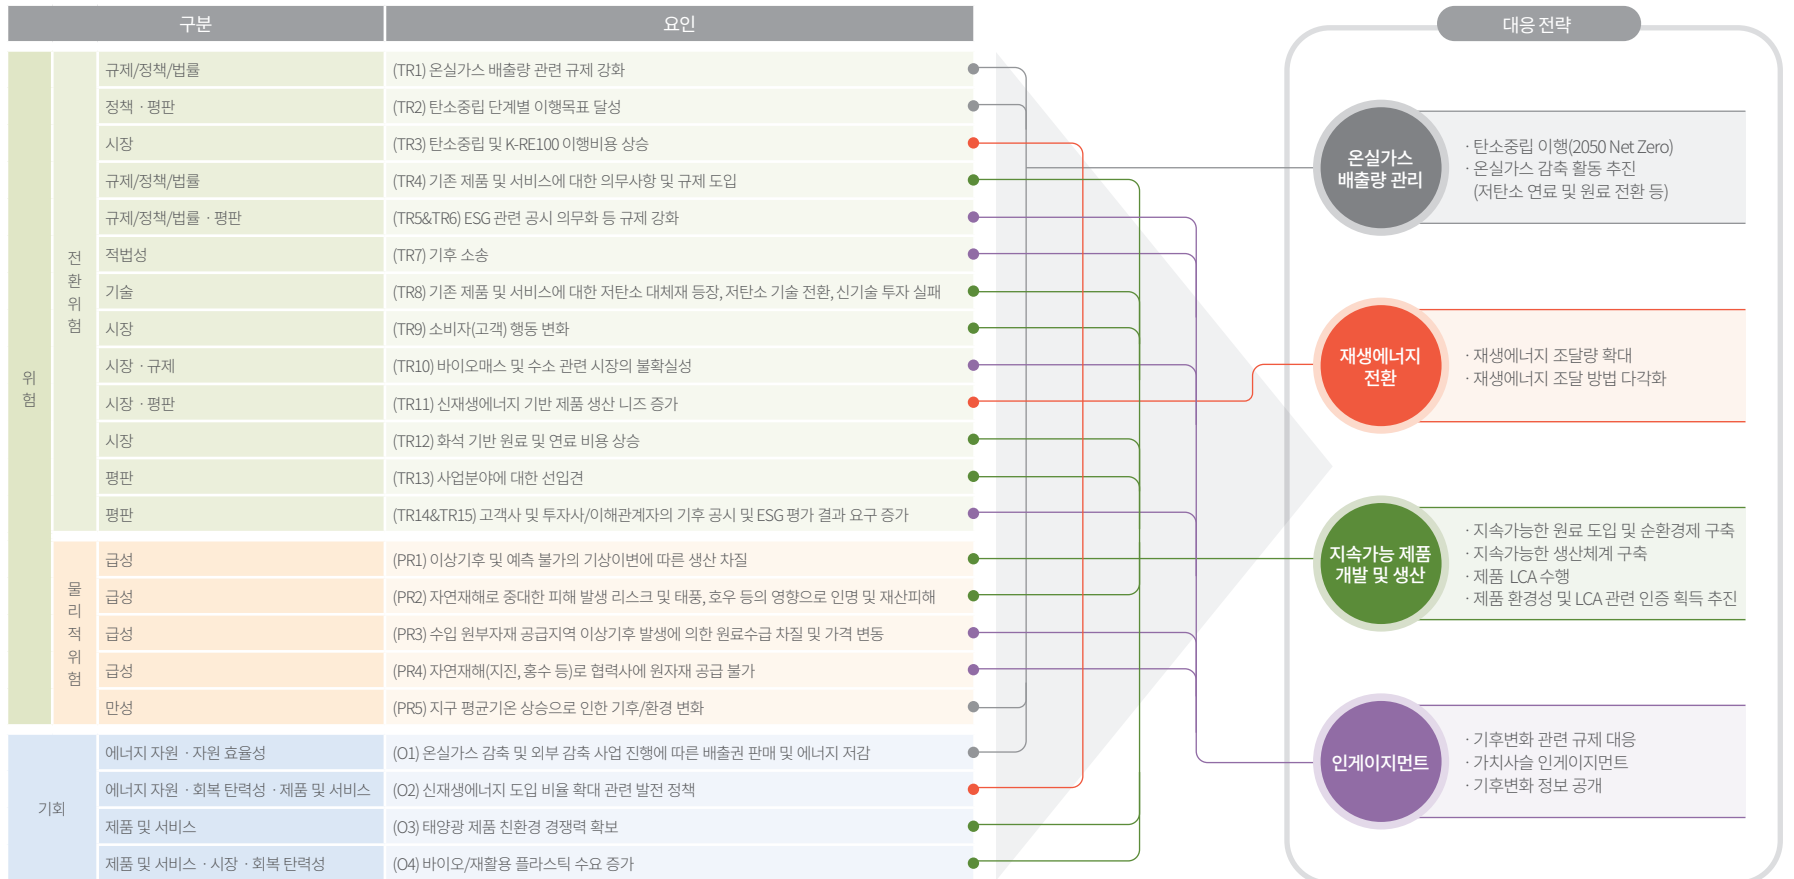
| 구분 | | | 요인 |
|---|---|---|---|
| 위험 | 전환위험 | 규제/정책/법률 | (TR1) 온실가스 배출량 관련 규제 강화 |
| | | 정책 · 평판 | (TR2) 탄소중립 단계별 이행목표 달성 |
| | | 시장 | (TR3) 탄소중립 및 K-RE100 이행비용 상승 |
| | | 규제/정책/법률 | (TR4) 기존 제품 및 서비스에 대한 의무사항 및 규제 도입 |
| | | 규제/정책/법률 · 평판 | (TR5&TR6) ESG 관련 공시 의무화 등 규제 강화 |
| | | 적법성 | (TR7) 기후 소송 |
| | | 기술 | (TR8) 기존 제품 및 서비스에 대한 저탄소 대체재 등장, 저탄소 기술 전환, 신기술 투자 실패 |
| | | 시장 | (TR9) 소비자(고객) 행동 변화 |
| | | 시장 · 규제 | (TR10) 바이오매스 및 수소 관련 시장의 불확실성 |
| | | 시장 · 평판 | (TR11) 신재생에너지 기반 제품 생산 니즈 증가 |
| | | 시장 | (TR12) 화석 기반 원료 및 연료 비용 상승 |
| | | 평판 | (TR13) 사업분야에 대한 선입견 |
| | | 평판 | (TR14&TR15) 고객사 및 투자사/이해관계자의 기후 공시 및 ESG 평가 결과 요구 증가 |
| | 물리적위험 | 급성 | (PR1) 이상기후 및 예측 불가의 기상이변에 따른 생산 차질 |
| | | 급성 | (PR2) 자연재해로 중대한 피해 발생 리스크 및 태풍, 호우 등의 영향으로 인명 및 재산피해 |
| | | 급성 | (PR3) 수입 원부자재 공급지역 이상기후 발생에 의한 원료수급 차질 및 가격 변동 |
| | | 급성 | (PR4) 자연재해(지진, 홍수 등)로 협력사에 원자재 공급 불가 |
| | | 만성 | (PR5) 지구 평균기온 상승으로 인한 기후/환경 변화 |
| 기회 | | 에너지 자원 · 자원 효율성 | (O1) 온실가스 감축 및 외부 감축 사업 진행에 따른 배출권 판매 및 에너지 저감 |
| | | 에너지 자원 · 회복 탄력성 · 제품 및 서비스 | (O2) 신재생에너지 도입 비율 확대 관련 발전 정책 |
| | | 제품 및 서비스 | (O3) 태양광 제품 친환경 경쟁력 확보 |
| | | 제품 및 서비스 · 시장 · 회복 탄력성 | (O4) 바이오/재활용 플라스틱 수요 증가 |

대응 전략

온실가스 배출량 관리
· 탄소중립 이행(2050 Net Zero)
· 온실가스 감축 활동 추진 (저탄소 연료 및 원료 전환 등)

재생에너지 전환
· 재생에너지 조달량 확대
· 재생에너지 조달 방법 다각화

지속가능 제품 개발 및 생산
· 지속가능한 원료 도입 및 순환경제 구축
· 지속가능한 생산체계 구축
· 제품 LCA 수행
· 제품 환경성 및 LCA 관련 인증 획득 추진

인게이지먼트
· 기후변화 관련 규제 대응
· 가치사슬 인게이지먼트
· 기후변화 정보 공개